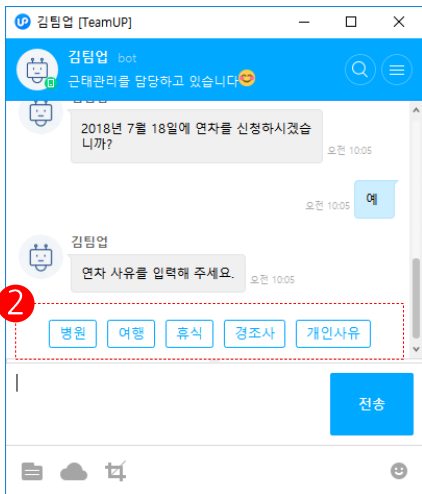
김팀업 [TeamUP]

김팀업 bot
근태관리를 담당하고 있습니다😊

2018년 7월 18일에 연차를 신청하시겠습니까?
오전 10:05

오전 10:05
예

김팀업
연차 사유를 입력해 주세요.
오전 10:05

2

병원
여행
휴식
경조사
개인사유

전송